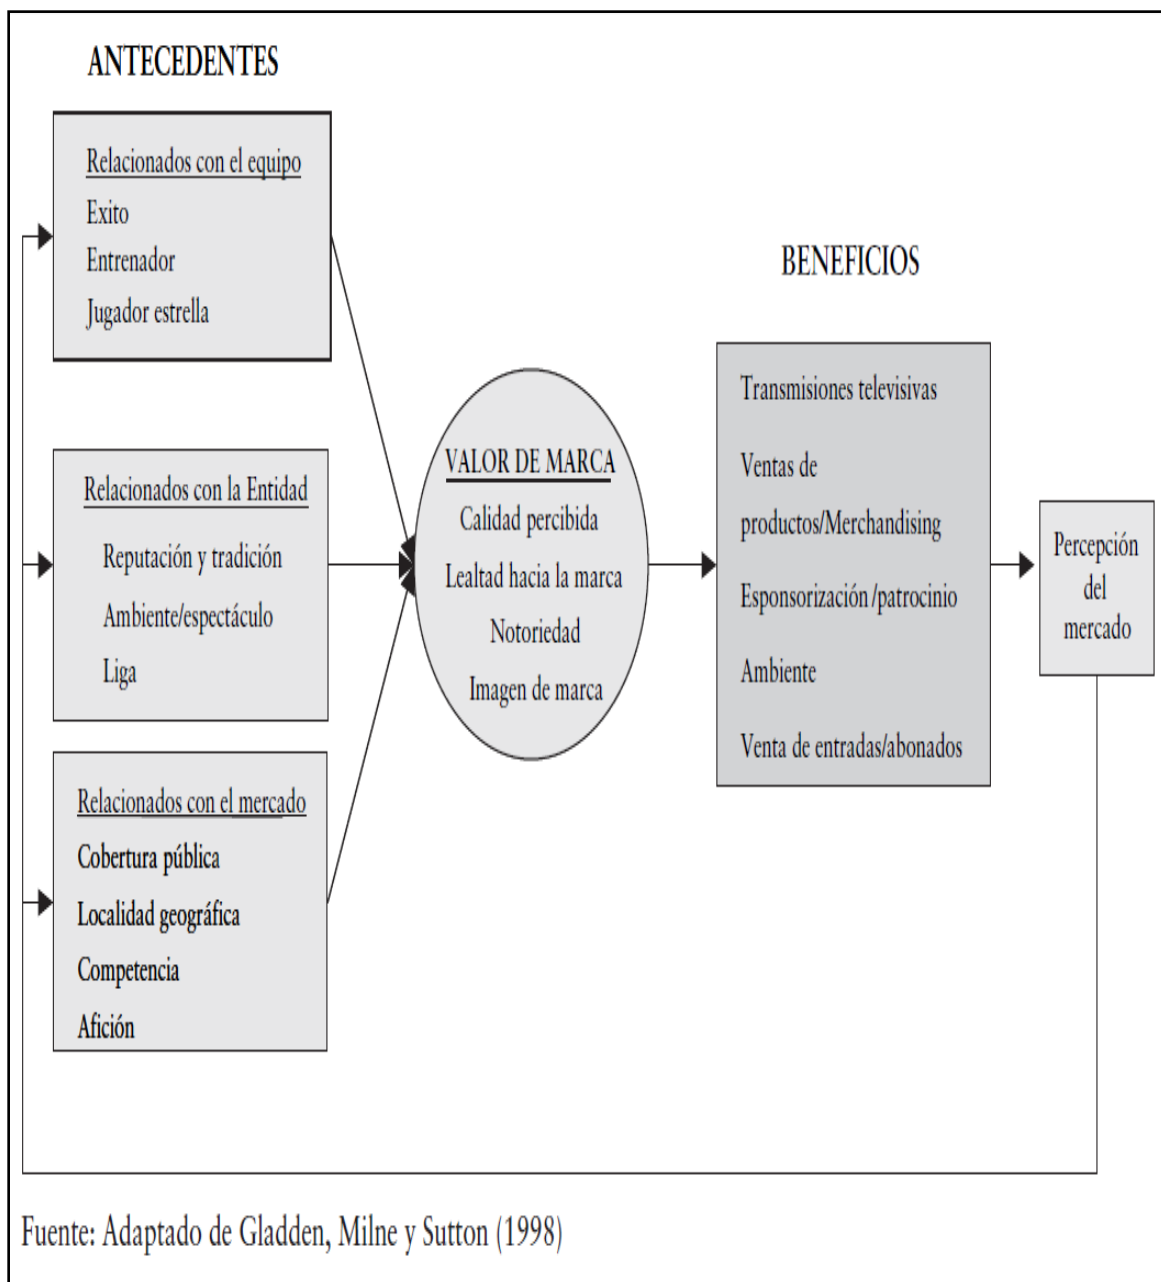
ANTECEDENTES

Relacionados con el equipo
Exito
Entrenador
Jugador estrella

Relacionados con la Entidad
Reputación y tradición
Ambiente/espectáculo
Liga

Relacionados con el mercado
Cobertura pública
Localidad geográfica
Competencia
Afición

VALOR DE MARCA
Calidad percibida
Lealtad hacia la marca
Notoriedad
Imagen de marca

BENEFICIOS

Transmisiones televisivas
Ventas de productos/Merchandising
Esponsorización /patrocinio
Ambiente
Venta de entradas/abonados

Percepción del mercado

Fuente: Adaptado de Gladden, Milne y Sutton (1998)